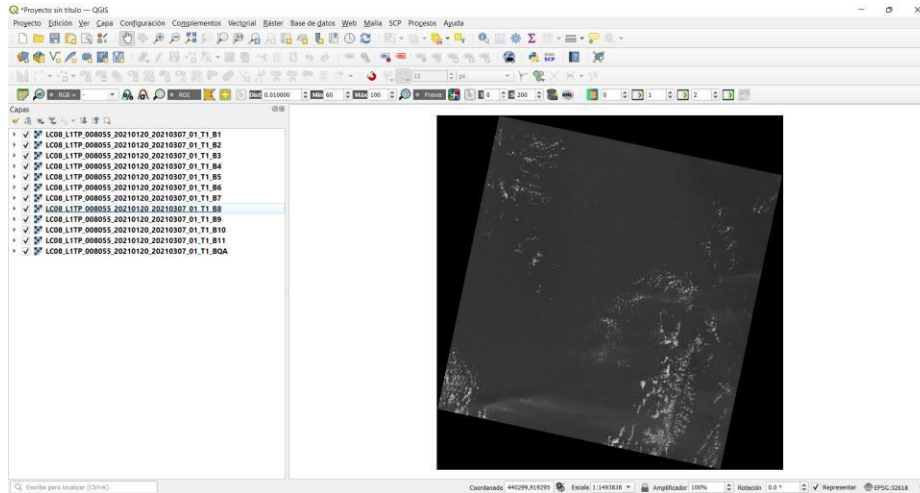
*Proyecto sin título — QGIS

Proyecto Edición Ver Capa Configuración Complementos Vectorial Ráster Base de datos Web Malla SCP Procesos Ayuda

RGB = | ROI | Dist 0.010000 | Min 60 | Max 100 | Previa | 0 | 200 | 0 | 1 | 2

Capas

LC08_L1TP_008055_20210120_20210307_01_T1_B1
LC08_L1TP_008055_20210120_20210307_01_T1_B2
LC08_L1TP_008055_20210120_20210307_01_T1_B3
LC08_L1TP_008055_20210120_20210307_01_T1_B4
LC08_L1TP_008055_20210120_20210307_01_T1_B5
LC08_L1TP_008055_20210120_20210307_01_T1_B6
LC08_L1TP_008055_20210120_20210307_01_T1_B7
LC08_L1TP_008055_20210120_20210307_01_T1_B8
LC08_L1TP_008055_20210120_20210307_01_T1_B9
LC08_L1TP_008055_20210120_20210307_01_T1_B10
LC08_L1TP_008055_20210120_20210307_01_T1_B11
LC08_L1TP_008055_20210120_20210307_01_T1_BQA

Escriba para localizar (Ctrl+K)

Coordenada 440299,919295 Escala 1:1493838 Amplificador 100% Rotación 0.0 ° Representar EPSG:32618